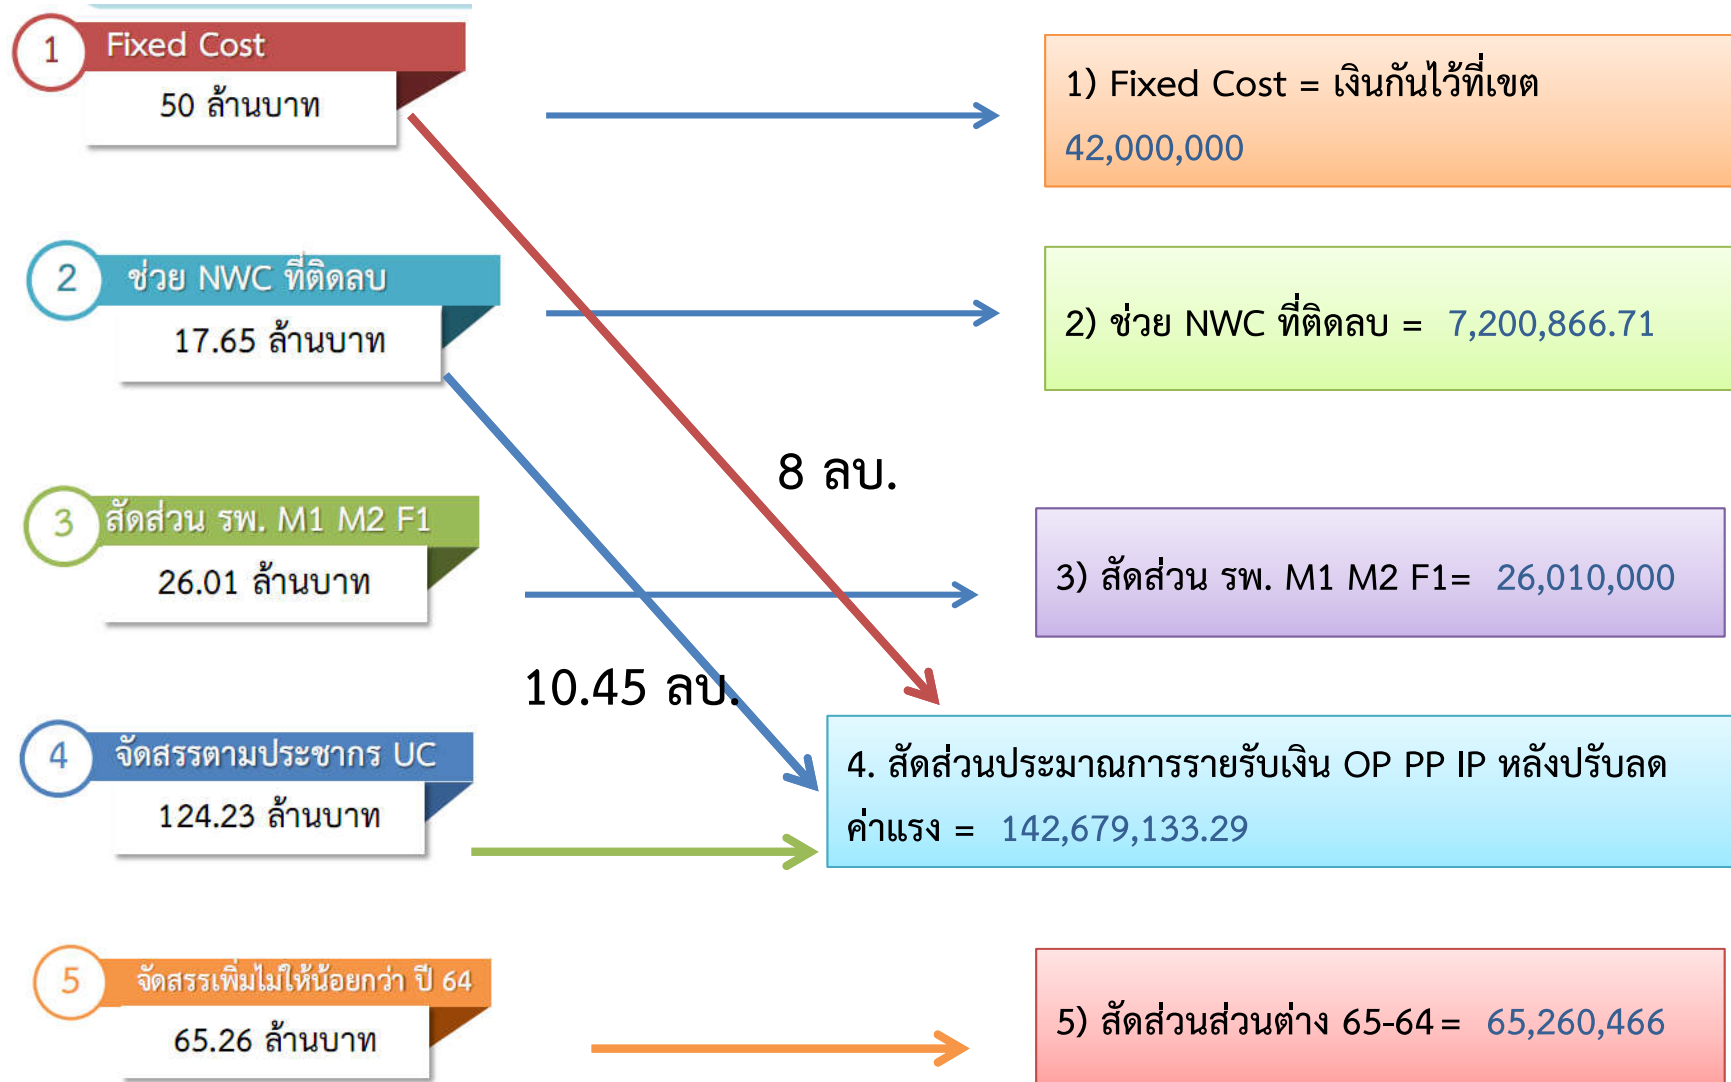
1 Fixed Cost
50 ล้านบาท

2 ช่วย NWC ที่ติดลบ
17.65 ล้านบาท

3 สัดส่วน รพ. M1 M2 F1
26.01 ล้านบาท

4 จัดสรรตามประชากร UC
124.23 ล้านบาท

5 จัดสรรเพิ่มไม่ให้น้อยกว่า ปี 64
65.26 ล้านบาท

8 ลบ.

10.45 ลบ.

1) Fixed Cost = เงินกันไว้ที่เขต
42,000,000

2) ช่วย NWC ที่ติดลบ = 7,200,866.71

3) สัดส่วน รพ. M1 M2 F1= 26,010,000

4. สัดส่วนประมาณการรายรับเงิน OP PP IP หลังปรับลดค่าแรง = 142,679,133.29

5) สัดส่วนส่วนต่าง 65-64 = 65,260,466